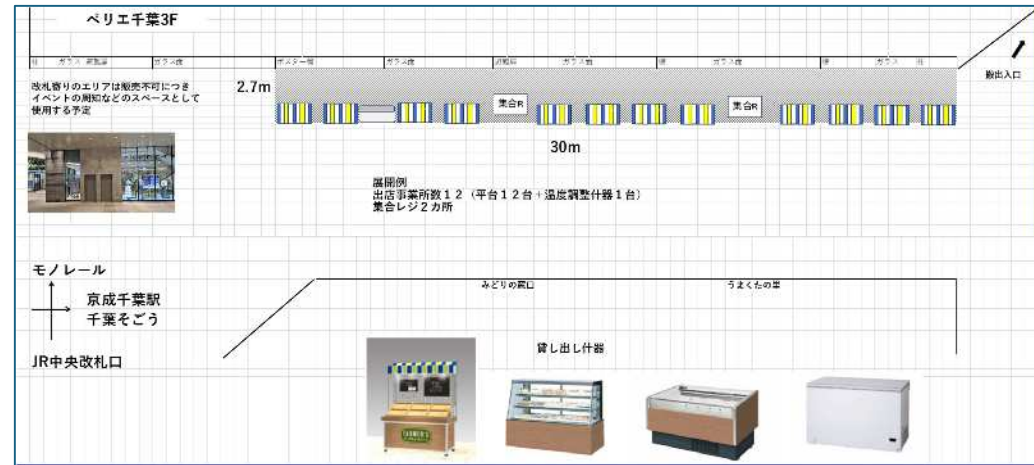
ペリエ千葉3F

柱　ガラス　柱　ガラス度　ポスター柱　ガラス度　消防栓　ガラス台　柱　ガラス度　柱　ガラス　柱

改札寄りのエリアは販売不可につき
イベントの周知などのスペースとして
使用する予定

2.7m

集合R

集合R

搬出入口

30m

展開例
出店事業所数１２（平台１２台＋温度調整什器１台）
集合レジ２カ所

モノレール

京成千葉駅
千葉そごう

JR中央改札口

みどりの窓口

うまくたの里

貸し出し什器